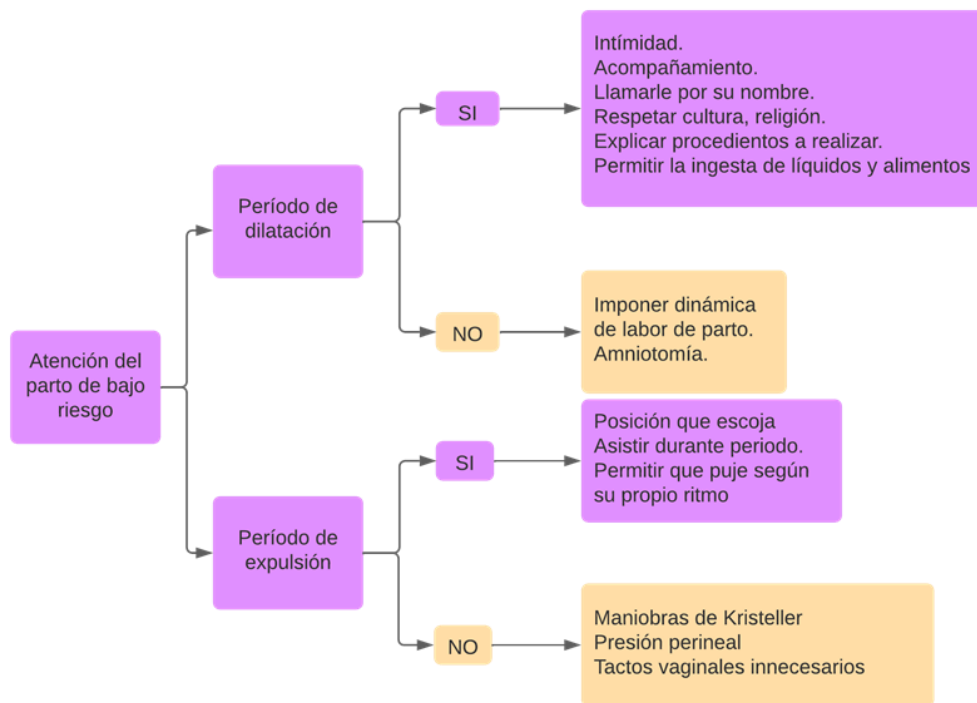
Atención del parto de bajo riesgo

Período de dilatación

SI

Intímidad.
Acompañamiento.
Llamarle por su nombre.
Respetar cultura, religión.
Explicar procedientos a realizar.
Permitir la ingesta de líquidos y alimentos

NO

Imponer dinámica de labor de parto.
Amniotomía.

Período de expulsión

SI

Posición que escoja
Asistir durante periodo.
Permitir que puje según su propio ritmo

NO

Maniobras de Kristeller
Presión perineal
Tactos vaginales innecesarios